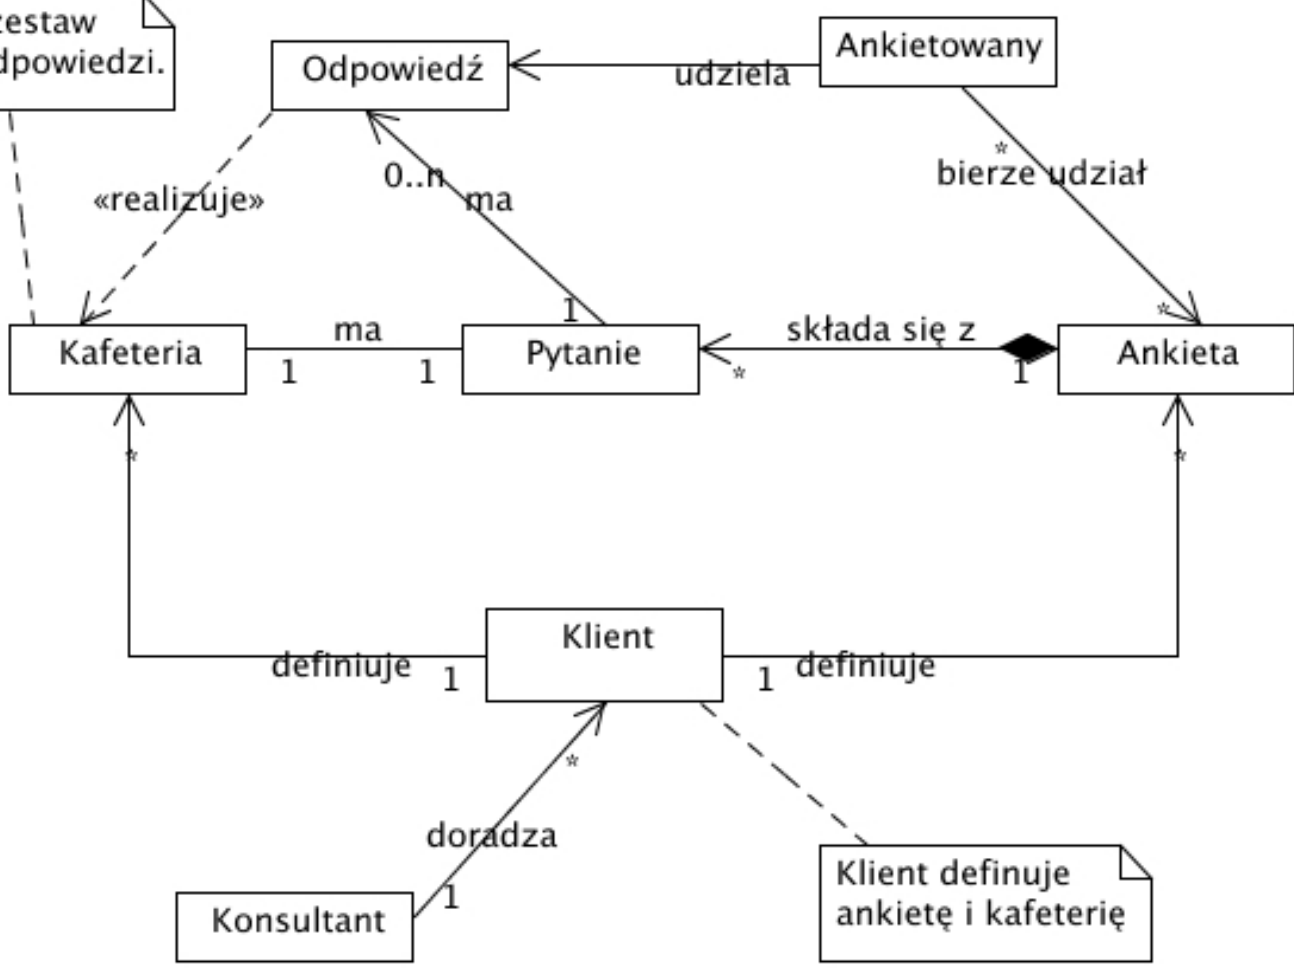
zestaw
dpowiedzi.

Odpowiedź

Ankietowany

udziela

«realizuje»

0..n

ma

*

bierze udział

1

*

Kafeteria

ma

1

1

Pytanie

składa się z

*

1

Ankieta

*

*

Klient

definiuje

1

1

definiuje

*

doradza

1

Konsultant

Klient definiuje ankietę i kafeterię